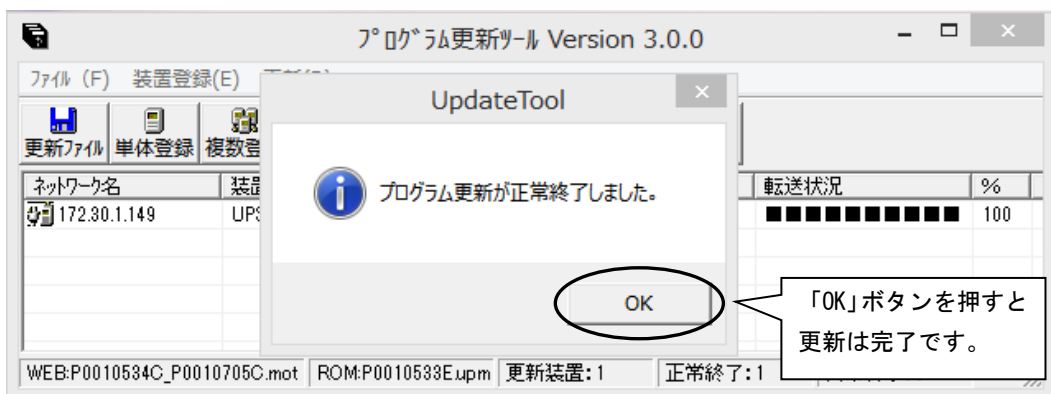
ﾌﾟﾛｸﾞﾗﾑ更新ﾂｰﾙ Version 3.0.0

ﾌｧｲﾙ (F)　装置登録(E)　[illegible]

更新ﾌｧｲﾙ　単体登録　複数登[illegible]

| ネットワーク名 | 装置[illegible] | 転送状況 | % |
|---|---|---|---|
| 172.30.1.149 | UP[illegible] | ■■■■■■■■■■ | 100 |

UpdateTool

プログラム更新が正常終了しました。

OK

「OK」ボタンを押すと更新は完了です。

WEB:P0010534C_P0010705C.mot　ROM:P0010533E.upm　更新装置:1　正常終了:1